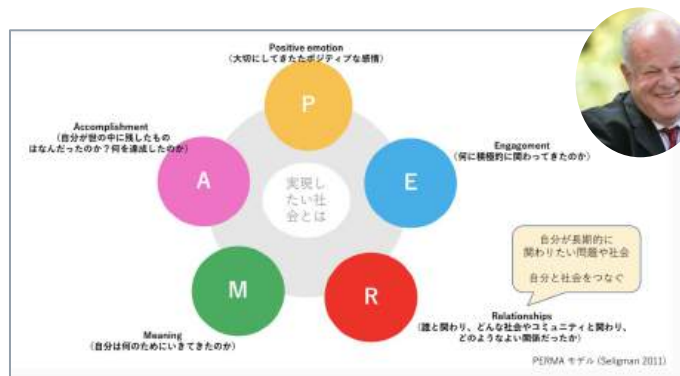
Positive emotion
（大切にしてきたポジティブな感情）

P

Accomplishment
（自分が世の中に残したもの
はなんだったのか？何を達成したのか）

A

実現したい社会とは

E

Engagement
（何に積極的に関わってきたのか）

自分が長期的に
関わりたい問題や社会

自分と社会をつなぐ

M

R

Meaning
（自分は何のためにいきてきたのか）

Relationships
（誰と関わり、どんな社会やコミュニティと関わり、
どのようなよい関係だったか）

PERMA モデル (Seligman 2011)